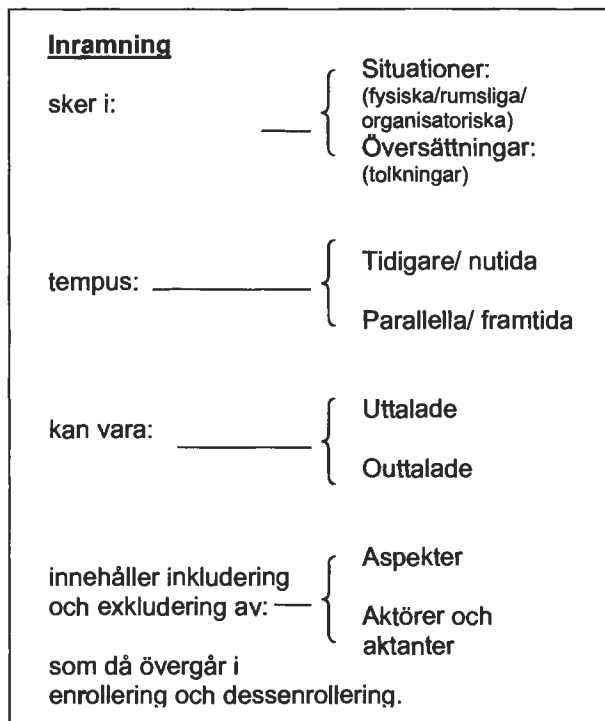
Inramning

sker i:

Situationer:
(fysiska/rumsliga/
organisatoriska)
Översättningar:
(tolkningar)

tempus:

Tidigare/ nutida

Parallella/ framtida

kan vara:

Uttalade

Outtalade

innehåller inkludering och exkludering av:

Aspekter

Aktörer och aktanter

som då övergår i enrollering och dessenrollering.